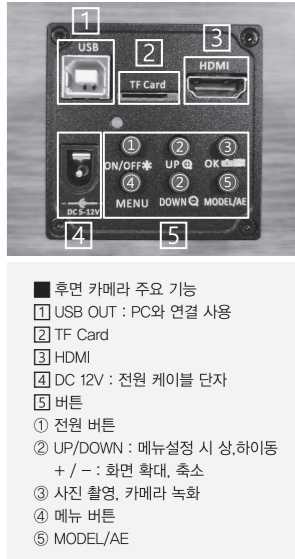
1
USB
2
TF Card
3
HDMI
① ON/OFF✱
② UP⊕
③ OK
④ MENU
② DOWN⊖
⑤ MODEL/AE
DC 5-12V
4
5

■ 후면 카메라 주요 기능
1 USB OUT : PC와 연결 사용
2 TF Card
3 HDMI
4 DC 12V : 전원 케이블 단자
5 버튼
① 전원 버튼
② UP/DOWN : 메뉴설정 시 상,하이동
+ / − : 화면 확대, 축소
③ 사진 촬영, 카메라 녹화
④ 메뉴 버튼
⑤ MODEL/AE